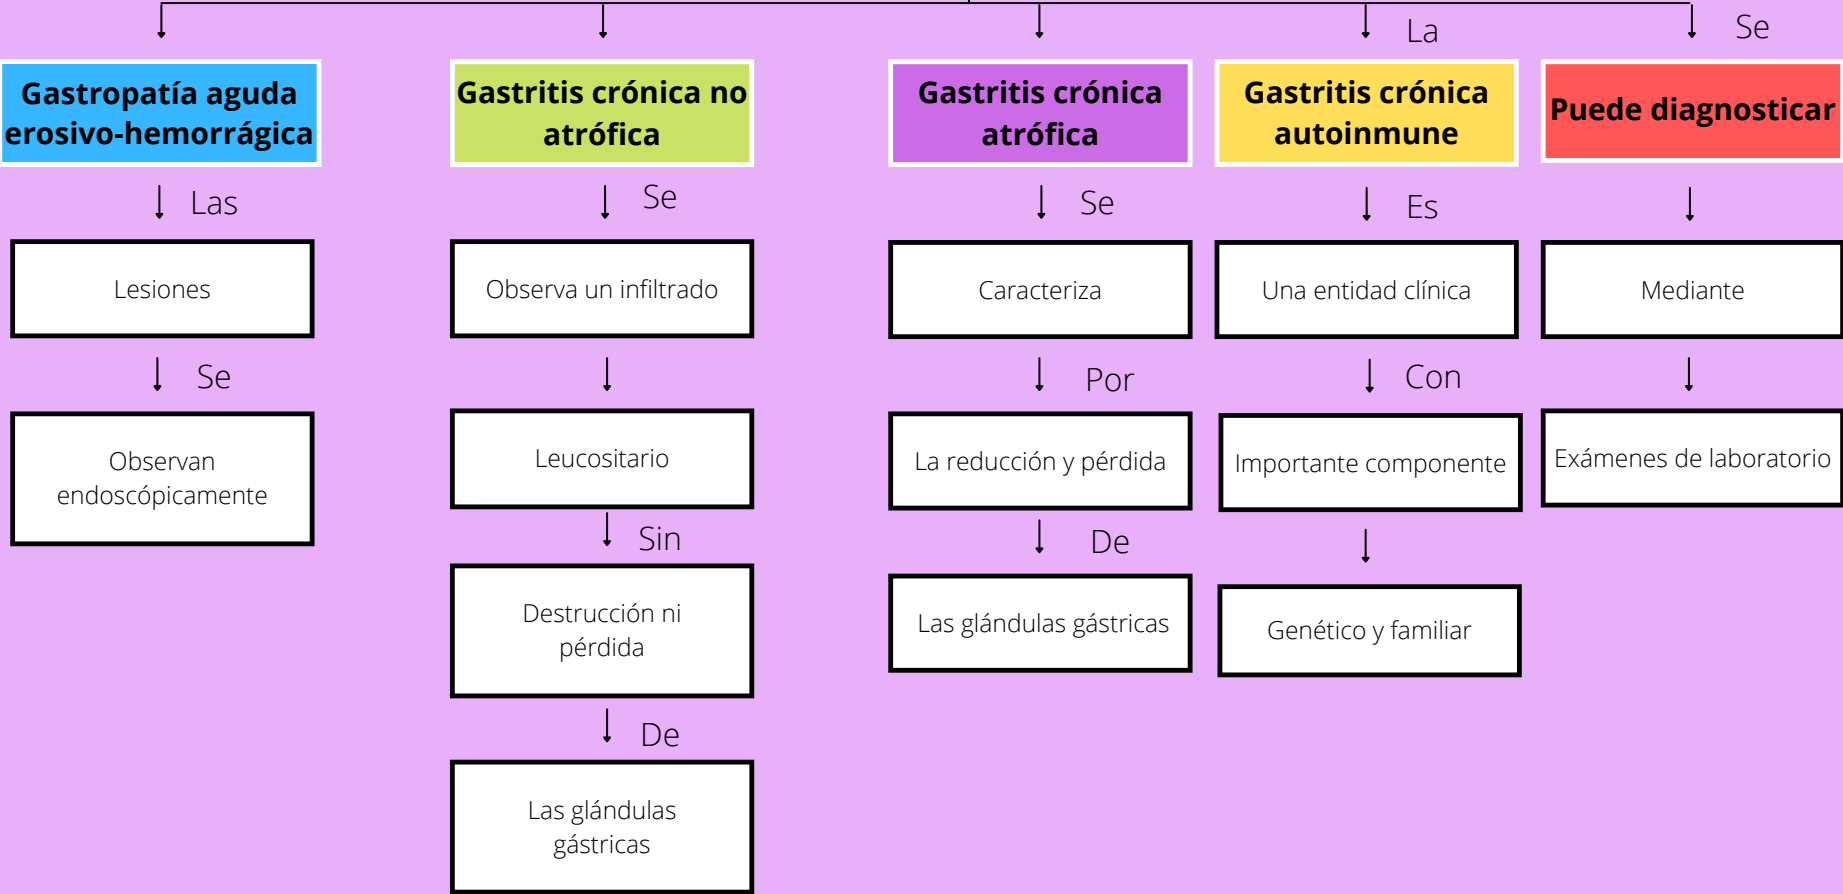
La

Se

Gastropatía aguda erosivo-hemorrágica

Las

Lesiones

Se

Observan endoscópicamente

Gastritis crónica no atrófica

Se

Observa un infiltrado

Leucositario

Sin

Destrucción ni pérdida

De

Las glándulas gástricas

Gastritis crónica atrófica

Se

Caracteriza

Por

La reducción y pérdida

De

Las glándulas gástricas

Gastritis crónica autoinmune

Es

Una entidad clínica

Con

Importante componente

Genético y familiar

Puede diagnosticar

Mediante

Exámenes de laboratorio